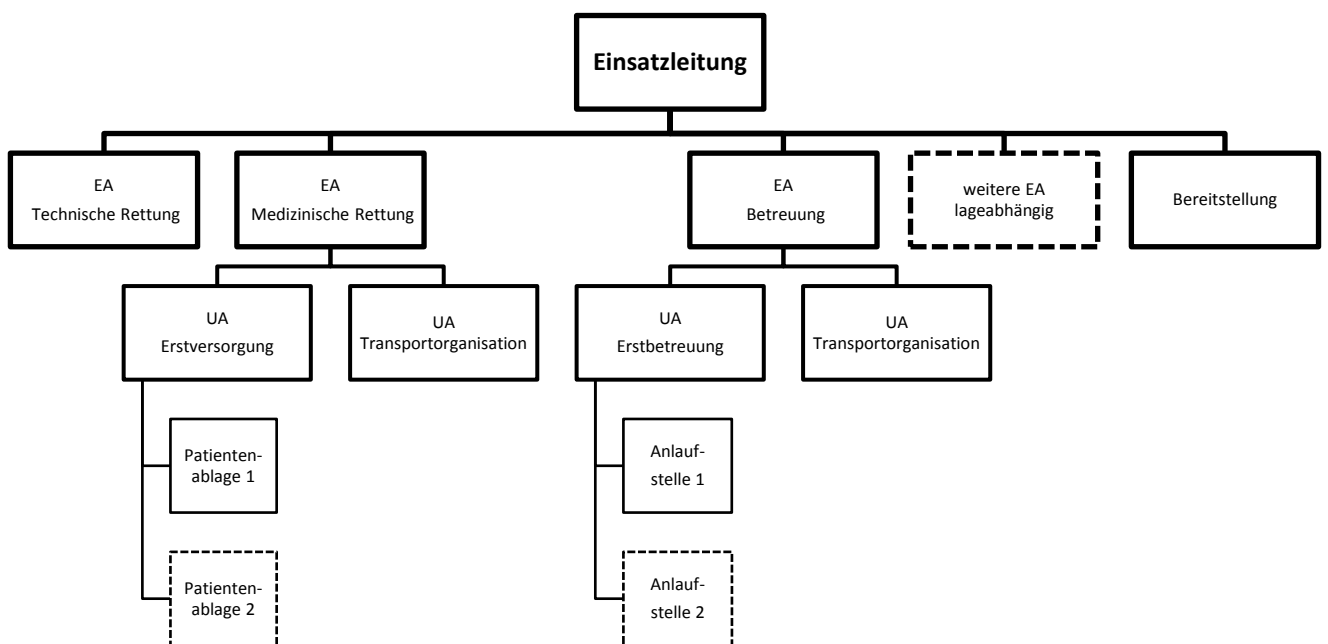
Einsatzleitung

EA
Technische Rettung

EA
Medizinische Rettung

EA
Betreuung

weitere EA
lageabhängig

Bereitstellung

UA
Erstversorgung

UA
Transportorganisation

UA
Erstbetreuung

UA
Transportorganisation

Patientenablage 1

Patientenablage 2

Anlaufstelle 1

Anlaufstelle 2